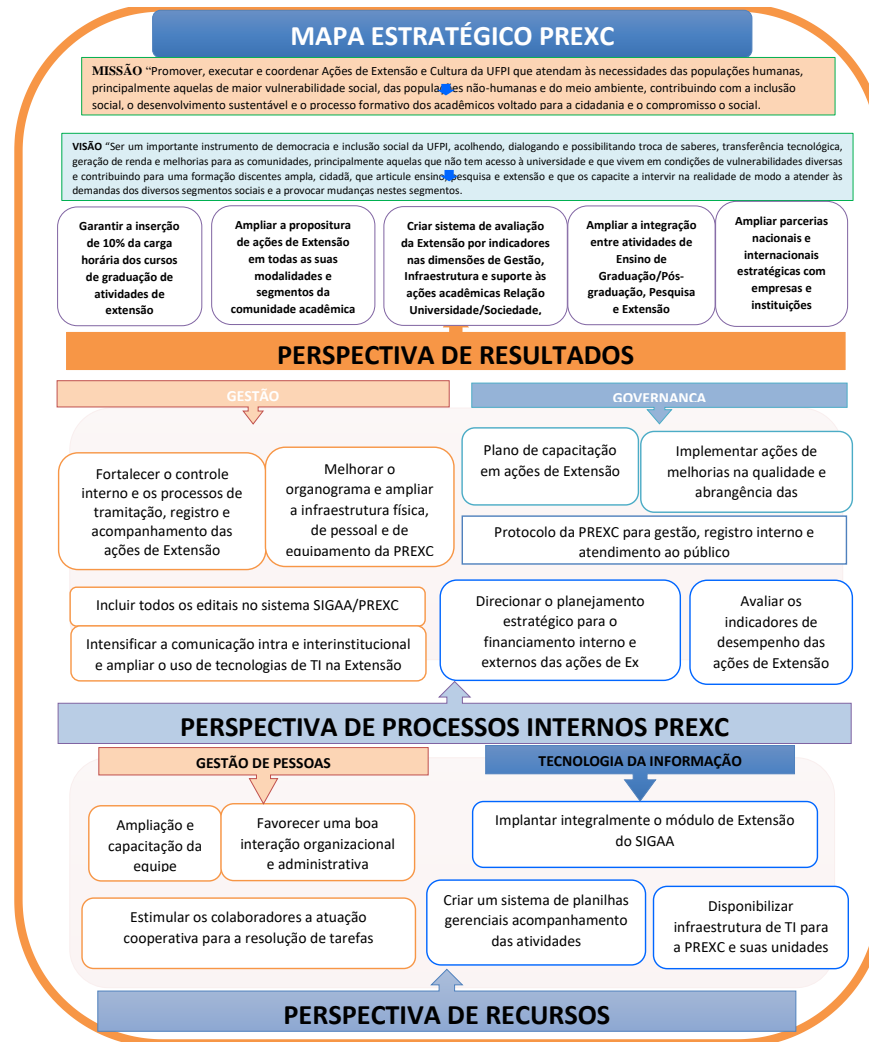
MAPA ESTRATÉGICO PREXC

MISSÃO "Promover, executar e coordenar Ações de Extensão e Cultura da UFPI que atendam às necessidades das populações humanas, principalmente aquelas de maior vulnerabilidade social, das populações não-humanas e do meio ambiente, contribuindo com a inclusão social, o desenvolvimento sustentável e o processo formativo dos acadêmicos voltado para a cidadania e o compromisso o social.

VISÃO "Ser um importante instrumento de democracia e inclusão social da UFPI, acolhendo, dialogando e possibilitando troca de saberes, transferência tecnológica, geração de renda e melhorias para as comunidades, principalmente aquelas que não tem acesso à universidade e que vivem em condições de vulnerabilidades diversas e contribuindo para uma formação discentes ampla, cidadã, que articule ensino, pesquisa e extensão e que os capacite a intervir na realidade de modo a atender às demandas dos diversos segmentos sociais e a provocar mudanças nestes segmentos.

Garantir a inserção de 10% da carga horária dos cursos de graduação de atividades de extensão

Ampliar a propositura de ações de Extensão em todas as suas modalidades e segmentos da comunidade acadêmica

Criar sistema de avaliação da Extensão por indicadores nas dimensões de Gestão, Infraestrutura e suporte às ações acadêmicas Relação Universidade/Sociedade,

Ampliar a integração entre atividades de Ensino de Graduação/Pós-graduação, Pesquisa e Extensão

Ampliar parcerias nacionais e internacionais estratégicas com empresas e instituições

PERSPECTIVA DE RESULTADOS

GESTÃO

GOVERNANCA

Plano de capacitação em ações de Extensão

Implementar ações de melhorias na qualidade e abrangência das

Fortalecer o controle interno e os processos de tramitação, registro e acompanhamento das ações de Extensão

Melhorar o organograma e ampliar a infraestrutura física, de pessoal e de equipamento da PREXC

Protocolo da PREXC para gestão, registro interno e atendimento ao público

Incluir todos os editais no sistema SIGAA/PREXC

Intensificar a comunicação intra e interinstitucional e ampliar o uso de tecnologias de TI na Extensão

Direcionar o planejamento estratégico para o financiamento interno e externos das ações de Ex

Avaliar os indicadores de desempenho das ações de Extensão

PERSPECTIVA DE PROCESSOS INTERNOS PREXC

GESTÃO DE PESSOAS

TECNOLOGIA DA INFORMAÇÃO

Ampliação e capacitação da equipe

Favorecer uma boa interação organizacional e administrativa

Implantar integralmente o módulo de Extensão do SIGAA

Estimular os colaboradores a atuação cooperativa para a resolução de tarefas

Criar um sistema de planilhas gerenciais acompanhamento das atividades

Disponibilizar infraestrutura de TI para a PREXC e suas unidades

PERSPECTIVA DE RECURSOS